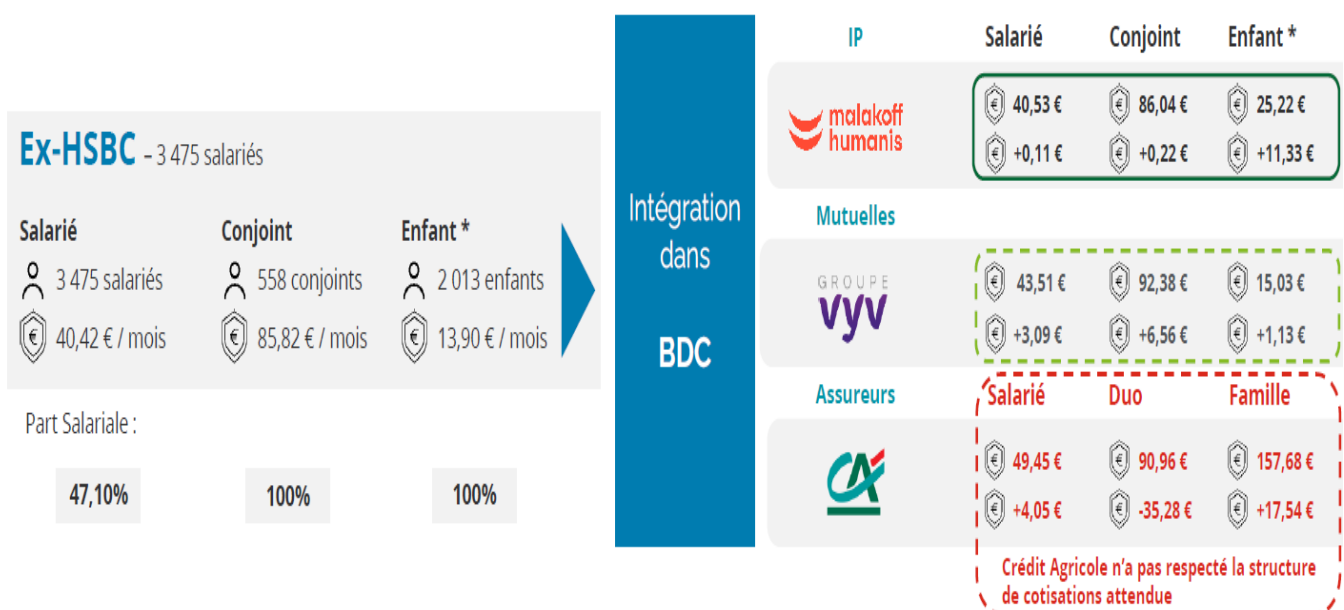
Ex-HSBC – 3 475 salariés

Salarié
3 475 salariés
40,42 € / mois

Conjoint
558 conjoints
85,82 € / mois

Enfant *
2 013 enfants
13,90 € / mois

Part Salariale :

47,10%

100%

100%

Intégration dans

BDC

| | Salarié | Conjoint | Enfant * |
|---|---|---|---|
| IP | | | |
| malakoff humanis | 40,53 € | 86,04 € | 25,22 € |
| | +0,11 € | +0,22 € | +11,33 € |
| Mutuelles | | | |
| GROUPE vyv | 43,51 € | 92,38 € | 15,03 € |
| | +3,09 € | +6,56 € | +1,13 € |
| Assureurs | Salarié | Duo | Famille |
| CA | 49,45 € | 90,96 € | 157,68 € |
| | +4,05 € | -35,28 € | +17,54 € |

Crédit Agricole n'a pas respecté la structure de cotisations attendue